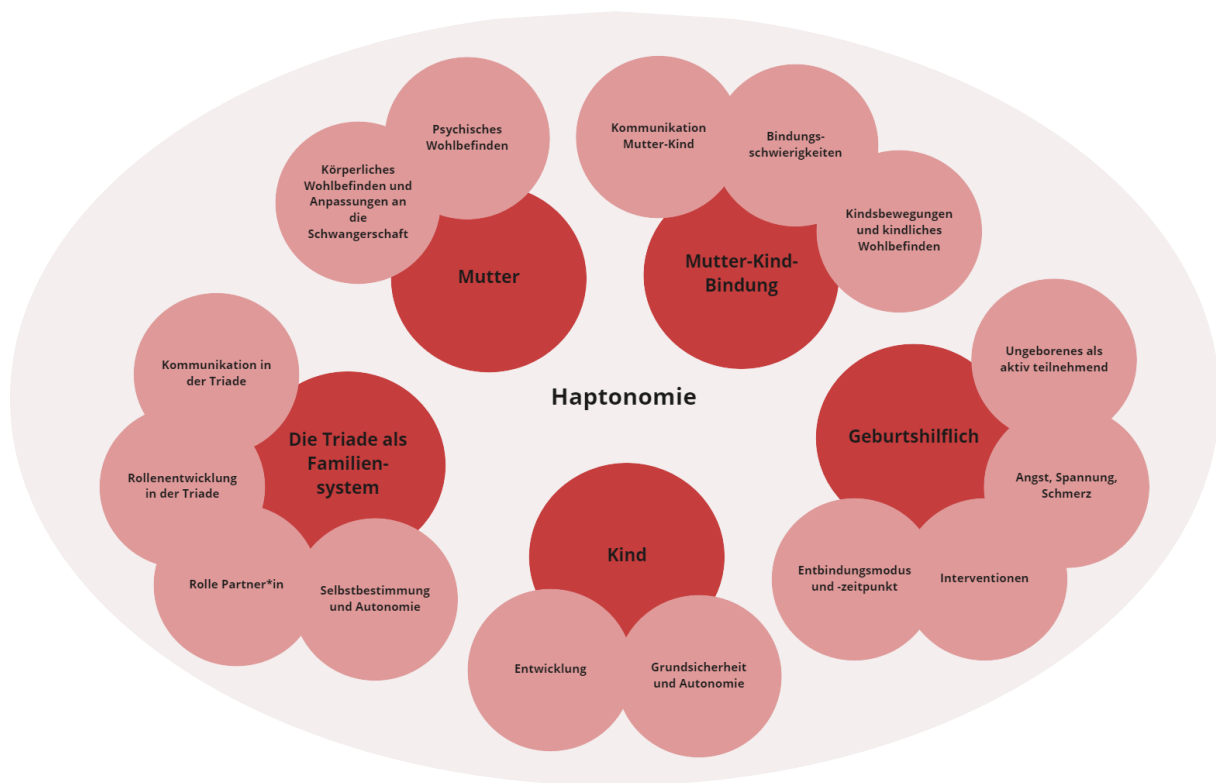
Haptonomie

Mutter

Psychisches Wohlbefinden

Körperliches Wohlbefinden und Anpassungen an die Schwangerschaft

Mutter-Kind-Bindung

Kommunikation Mutter-Kind

Bindungsschwierigkeiten

Kindsbewegungen und kindliches Wohlbefinden

Geburtshilflich

Ungeborenes als aktiv teilnehmend

Angst, Spannung, Schmerz

Interventionen

Entbindungsmodus und -zeitpunkt

Kind

Entwicklung

Grundsicherheit und Autonomie

Die Triade als Familiensystem

Kommunikation in der Triade

Rollenentwicklung in der Triade

Rolle Partner*in

Selbstbestimmung und Autonomie